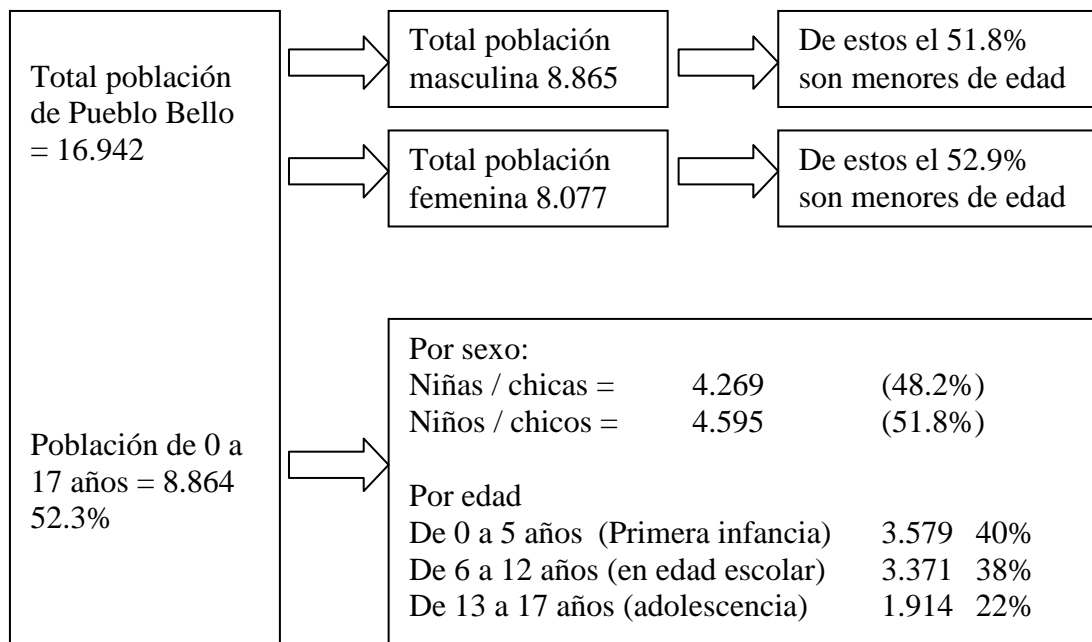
Total población de Pueblo Bello = 16.942

Total población masculina 8.865

De estos el 51.8% son menores de edad

Total población femenina 8.077

De estos el 52.9% son menores de edad

Población de 0 a 17 años = 8.864 52.3%

Por sexo:
Niñas / chicas = 4.269 (48.2%)
Niños / chicos = 4.595 (51.8%)

Por edad
De 0 a 5 años (Primera infancia) 3.579 40%
De 6 a 12 años (en edad escolar) 3.371 38%
De 13 a 17 años (adolescencia) 1.914 22%